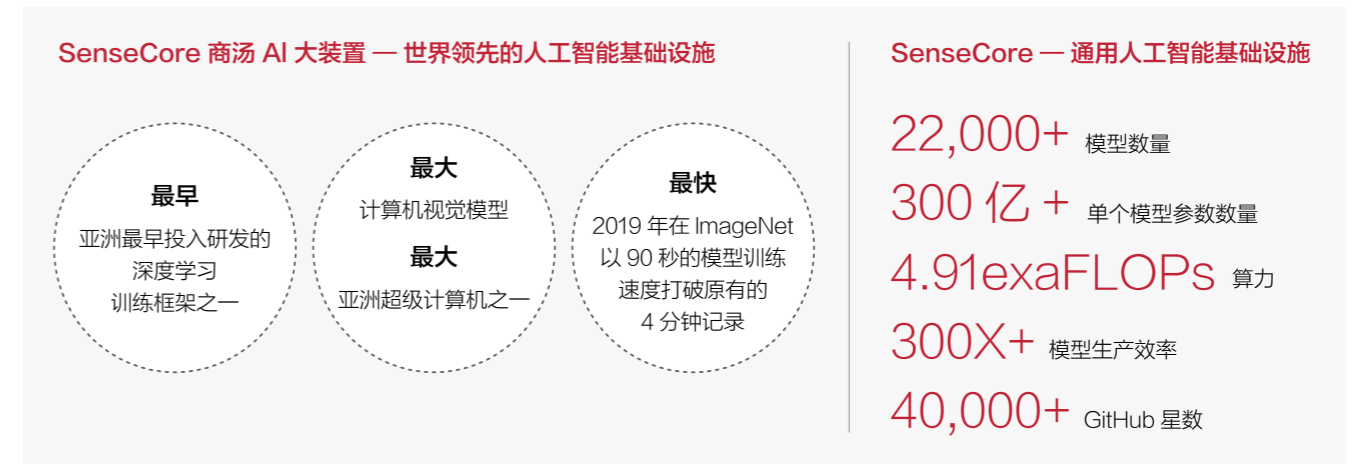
SenseCore 商汤 AI 大装置 — 世界领先的人工智能基础设施

最早
亚洲最早投入研发的
深度学习
训练框架之一

最大
计算机视觉模型
最大
亚洲超级计算机之一

最快
2019 年在 ImageNet
以 90 秒的模型训练
速度打破原有的
4 分钟记录

SenseCore — 通用人工智能基础设施

22,000+ 模型数量
300 亿 + 单个模型参数数量
4.91exaFLOPs 算力
300X+ 模型生产效率
40,000+ GitHub 星数